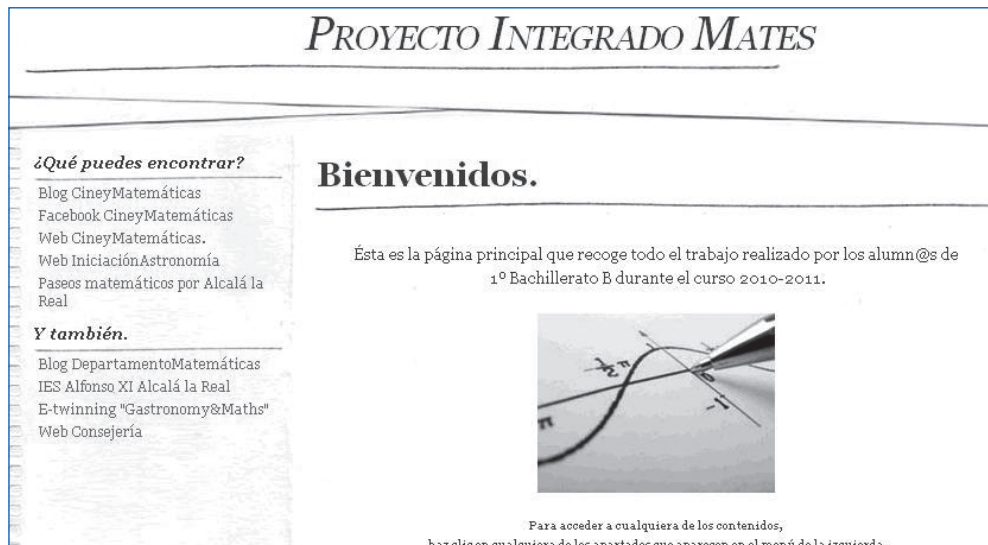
PROYECTO INTEGRADO MATES

¿Qué puedes encontrar?

Blog CineyMatemáticas
Facebook CineyMatemáticas
Web CineyMatemáticas.
Web IniciaciónAstronomía
Paseos matemáticos por Alcalá la Real

Y también.

Blog DepartamentoMatemáticas
IES Alfonso XI Alcalá la Real
E-twinning "Gastronomy&Maths"
Web Consejería

Bienvenidos.

Ésta es la página principal que recoge todo el trabajo realizado por los alumn@s de 1º Bachillerato B durante el curso 2010-2011.

Para acceder a cualquiera de los contenidos,
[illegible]